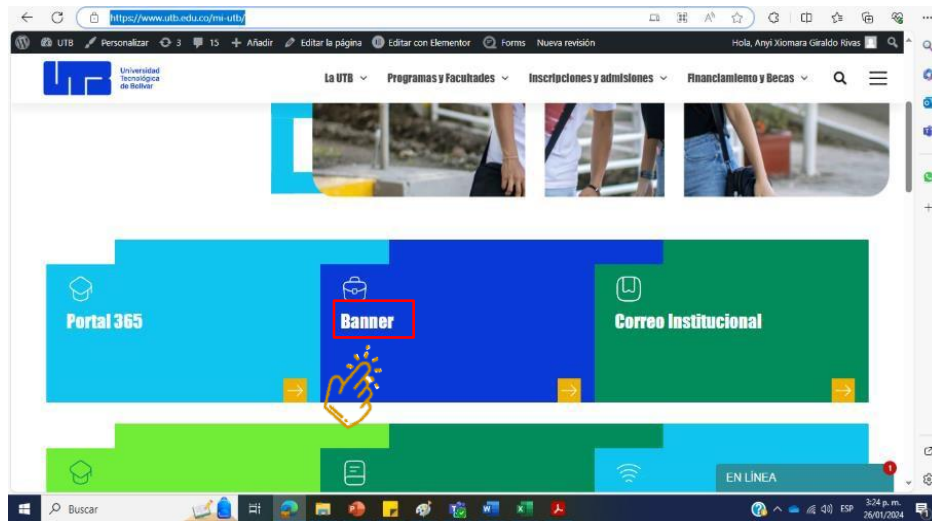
https://www.utb.edu.co/mi-utb/

UTB Personalizar 3 15 Añadir Editar la página Editar con Elementor Forms Nueva revisión Hola, Anyi Xiomara Giraldo Rivas

Universidad Tecnológica de Bolívar

La UTB Programas y Facultades Inscripciones y admisiones Financiamiento y Becas

Portal 365

Banner

Correo Institucional

EN LÍNEA 1

Buscar

ESP 3:24 p. m. 26/01/2024